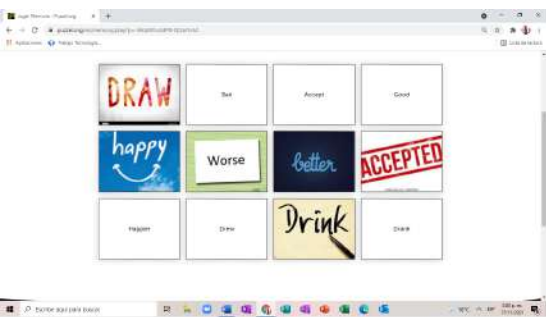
Juego Memoria - Puzzleorg

puzzle.org/es/memory/play?p=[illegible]

Aplicaciones

Trabajo Tecnología

Lista de lectura

DRAW

Bad

Accept

Good

happy

Worse

better

ACCEPTED

Happier

Drew

Drink

Drank

Escribe aquí para buscar

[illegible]